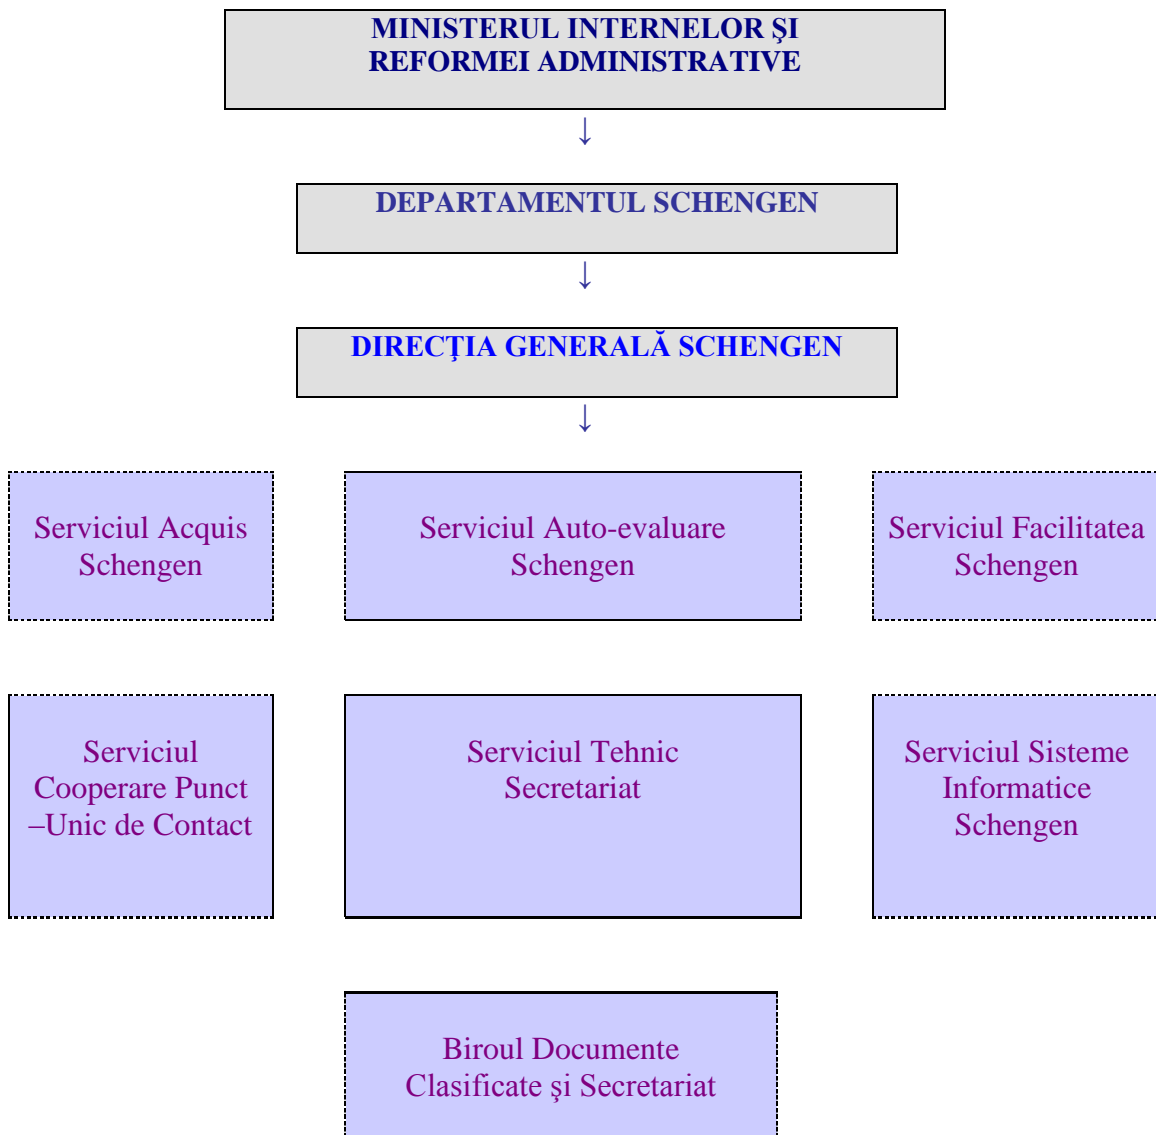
MINISTERUL INTERNELOR ŞI REFORMEI ADMINISTRATIVE

↓

DEPARTAMENTUL SCHENGEN

↓

DIRECŢIA GENERALĂ SCHENGEN

↓

Serviciul Acquis Schengen

Serviciul Auto-evaluare Schengen

Serviciul Facilitatea Schengen

Serviciul Cooperare Punct –Unic de Contact

Serviciul Tehnic Secretariat

Serviciul Sisteme Informatice Schengen

Biroul Documente Clasificate şi Secretariat